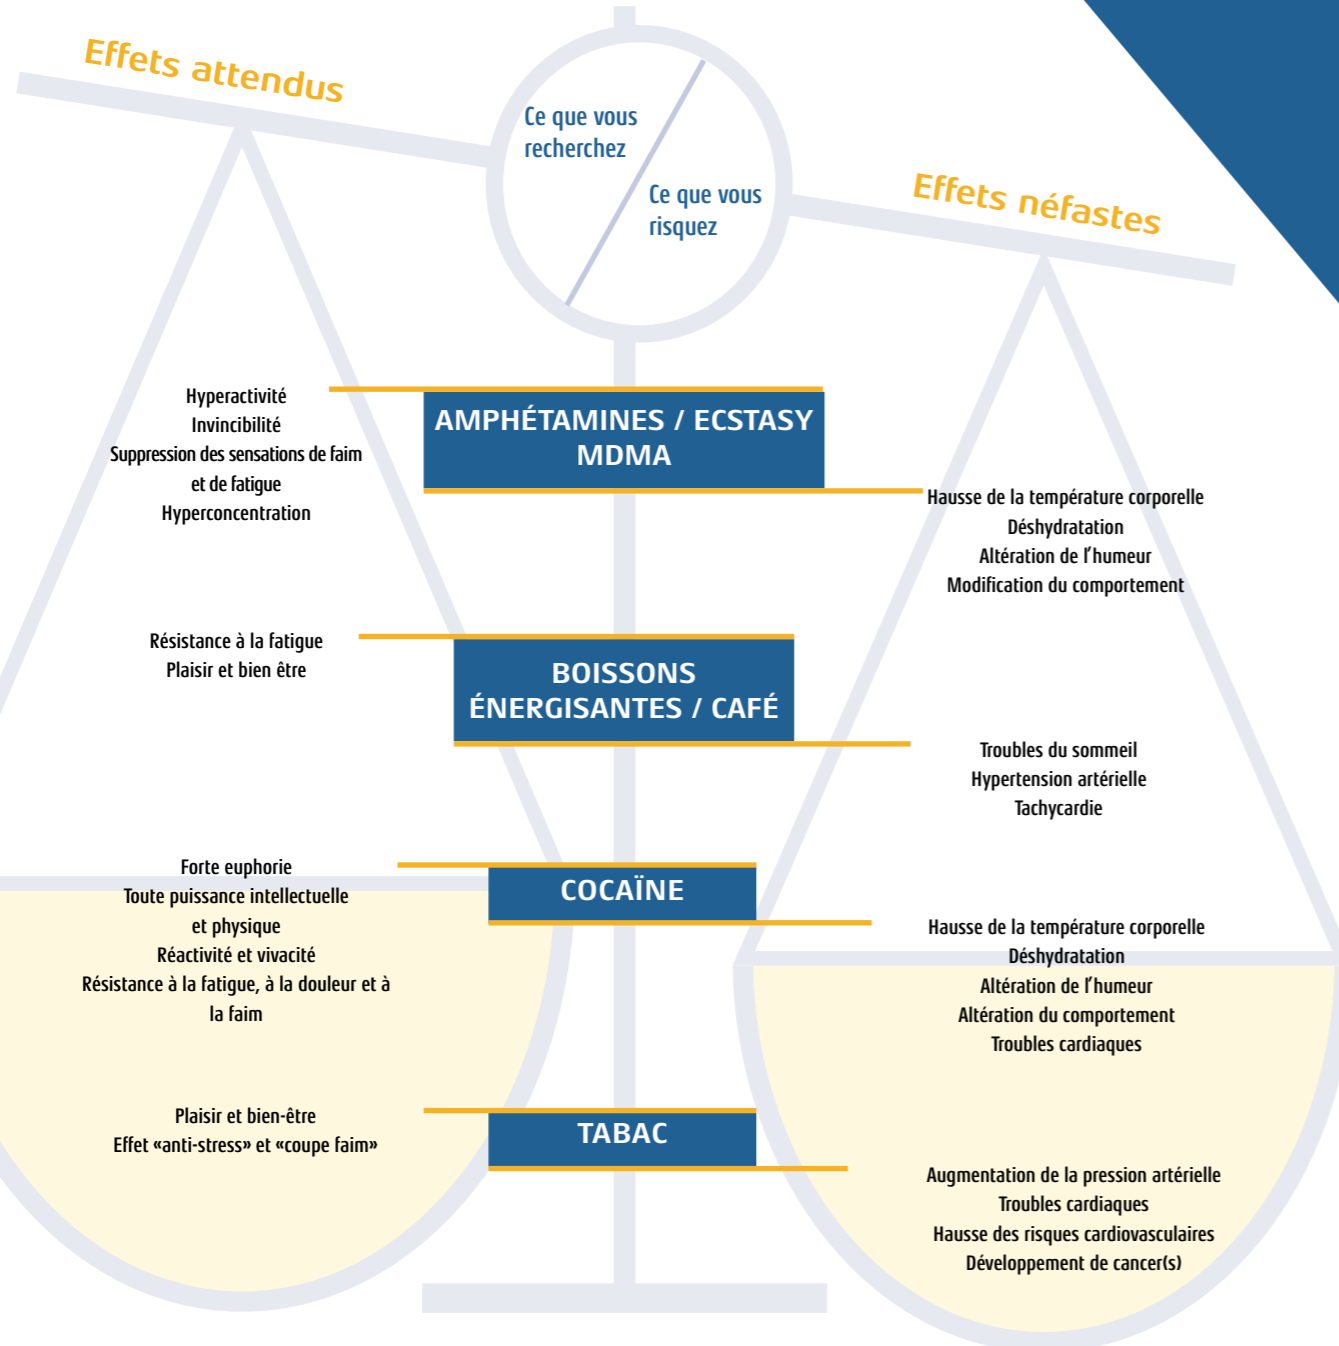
Effets attendus

Ce que vous recherchez

Ce que vous risquez

Effets néfastes

Hyperactivité
Invincibilité
Suppression des sensations de faim et de fatigue
Hyperconcentration

AMPHÉTAMINES / ECSTASY MDMA

Hausse de la température corporelle
Déshydratation
Altération de l'humeur
Modification du comportement

Résistance à la fatigue
Plaisir et bien être

BOISSONS ÉNERGISANTES / CAFÉ

Troubles du sommeil
Hypertension artérielle
Tachycardie

Forte euphorie
Toute puissance intellectuelle et physique
Réactivité et vivacité
Résistance à la fatigue, à la douleur et à la faim

COCAÏNE

Hausse de la température corporelle
Déshydratation
Altération de l'humeur
Altération du comportement
Troubles cardiaques

Plaisir et bien-être
Effet «anti-stress» et «coupe faim»

TABAC

Augmentation de la pression artérielle
Troubles cardiaques
Hausse des risques cardiovasculaires
Développement de cancer(s)